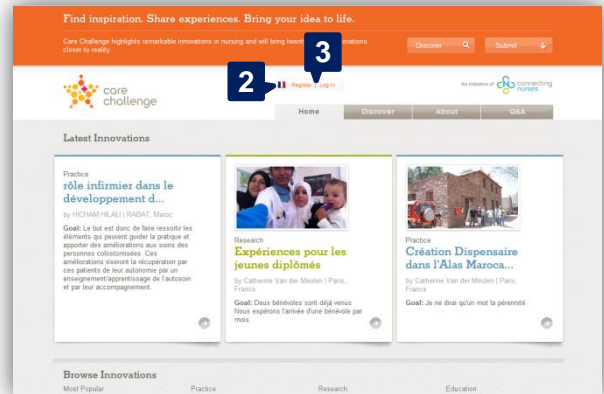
Find inspiration. Share experiences. Bring your idea to life.

Care Challenge highlights remarkable innovations in nursing and will bring twent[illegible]ovations closer to reality.

Discover

Submit

care challenge

2

3

Register | Log in

An initiative of connecting nurses

Home

Discover

About

Q&A

Latest Innovations

Practice

rôle infirmier dans le développement d...

by HICHAM HILALI | RABAT, Maroc

Goal: Le but est donc de faire ressortir les éléments qui peuvent guider la pratique et apporter des améliorations aux soins des personnes colostomisées. Ces améliorations viseront la récupération par ces patients de leur autonomie par un enseignement/apprentissage de l'autosoin et par leur accompagnement.

Research

Expériences pour les jeunes diplômés

by Catherine Van der Meulen | Paris, France

Goal: Deux bénévoles sont déjà venus Nous espérons l'arrivée d'une bénévole par mois

Practice

Création Dispensaire dans l'Alas Maroca...

by Catherine Van der Meulen | Paris, France

Goal: Je ne dirai qu'un mot la pérennité

Browse Innovations

Most Popular

Practice

Research

Education